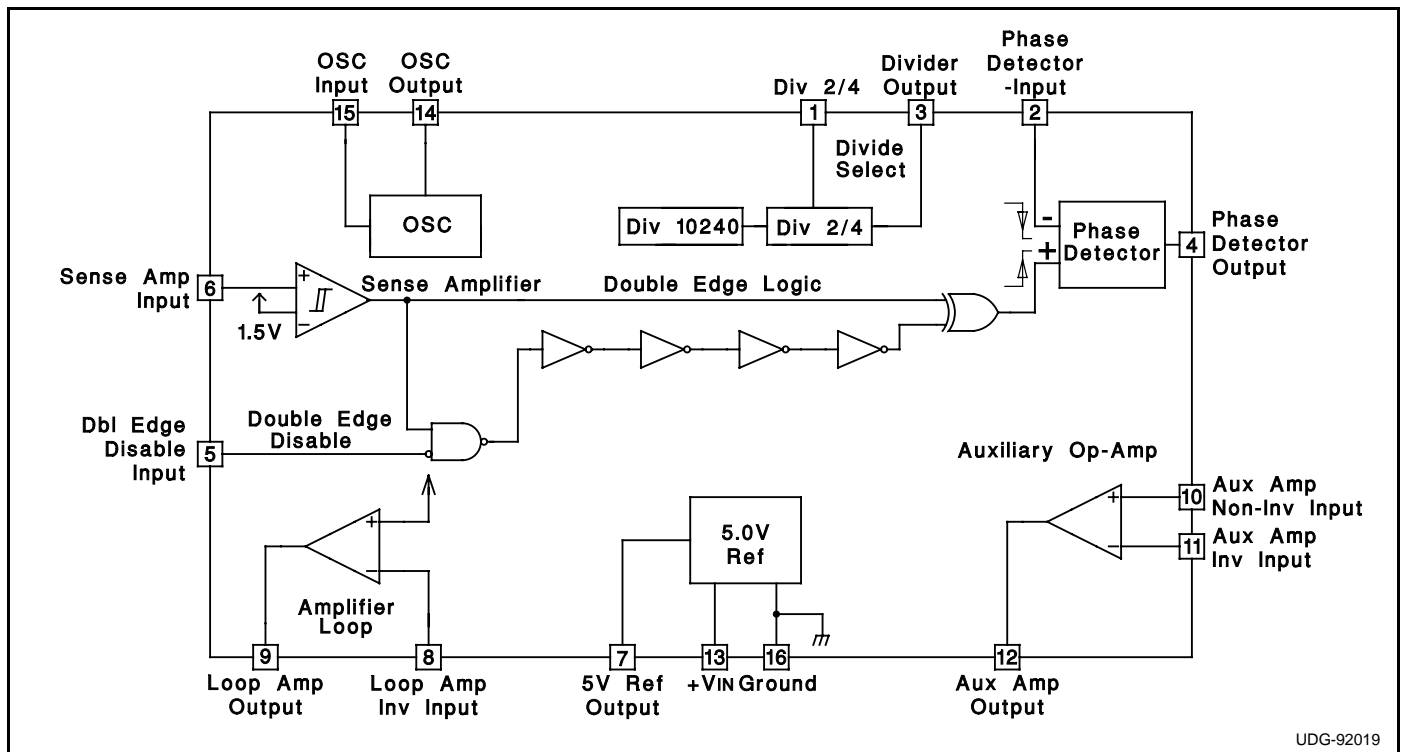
OSC Input
15
OSC Output
14
Div 2/4
1
Divider Output
3
Phase Detector -Input
2
Divide Select
OSC
Div 10240
Div 2/4
-
+
Phase Detector
4
Phase Detector Output
Sense Amp Input
6
+
1.5V
Sense Amplifier
Double Edge Logic
Dbl Edge Disable Input
5
Double Edge Disable
Auxiliary Op-Amp
+
-
Amplifier Loop
5.0V Ref
+
-
10
Aux Amp Non-Inv Input
11
Aux Amp Inv Input
9
Loop Amp Output
8
Loop Amp Inv Input
7
5V Ref Output
13
+VIN
16
Ground
12
Aux Amp Output
UDG-92019